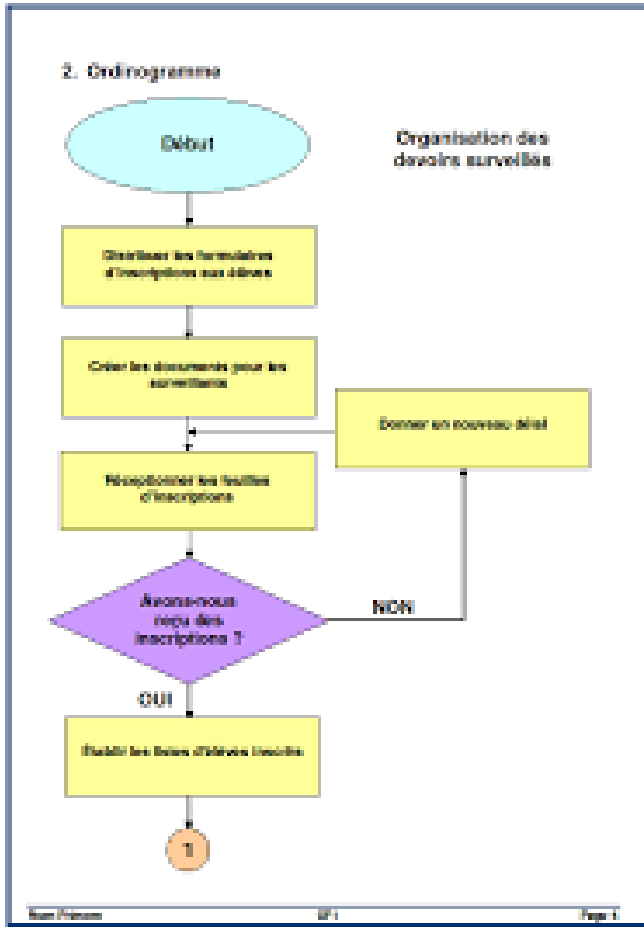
2. Ordinogramme

Début

Organisation des devoirs surveillés

Distribuer les formulaires d'inscriptions aux élèves

Créer les documents pour les surveillants

Donner un nouveau délai

Réceptionner les feuilles d'inscriptions

Avons-nous reçu des inscriptions ?

NON

OUI

Établir les listes d'élèves inscrits

1

Nom Prénom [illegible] Page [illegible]